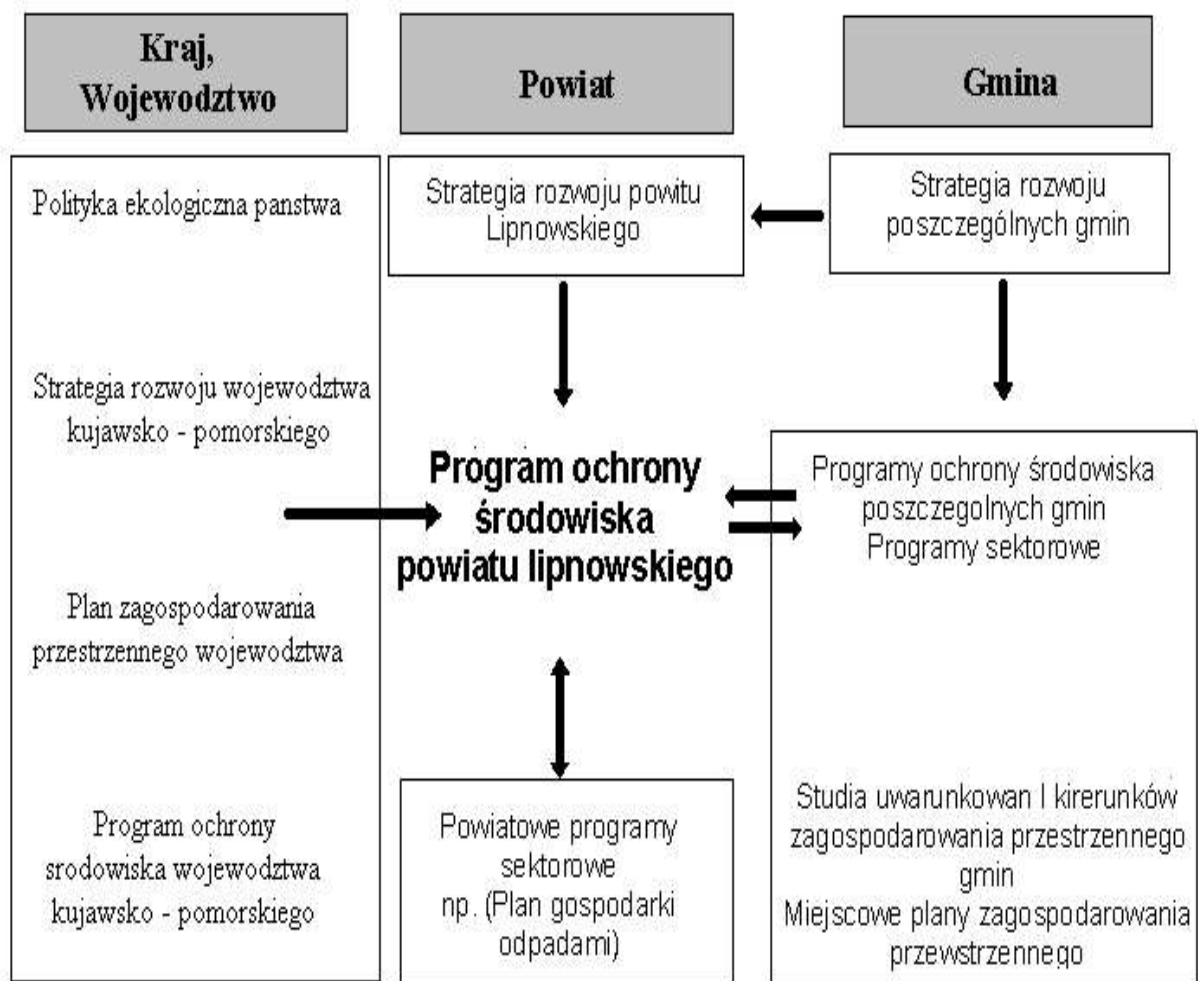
Kraj, Wojewodztwo

Powiat

Gmina

Polityka ekologiczna panstwa

Strategia rozwoju wojewodztwa kujawsko - pomorskiego

Plan zagospodarowania przestrzennego wojewodztwa

Program ochrony srodowiska wojewodztwa kujawsko - pomorskiego

Strategia rozwoju powitu Lipnowskiego

Program ochrony środowiska powiatu lipnowskiego

Powiatowe programy sektorowe np. (Plan gospodarki odpadami)

Strategia rozwoju poszczególnych gmin

Programy ochrony środowiska poszczegolnych gmin
Programy sektorowe

Studia uwarunkowan I kirerunków zagospodarowania przestrzennego gmin
Miejscowe plany zagospodarowania przewstrzennego